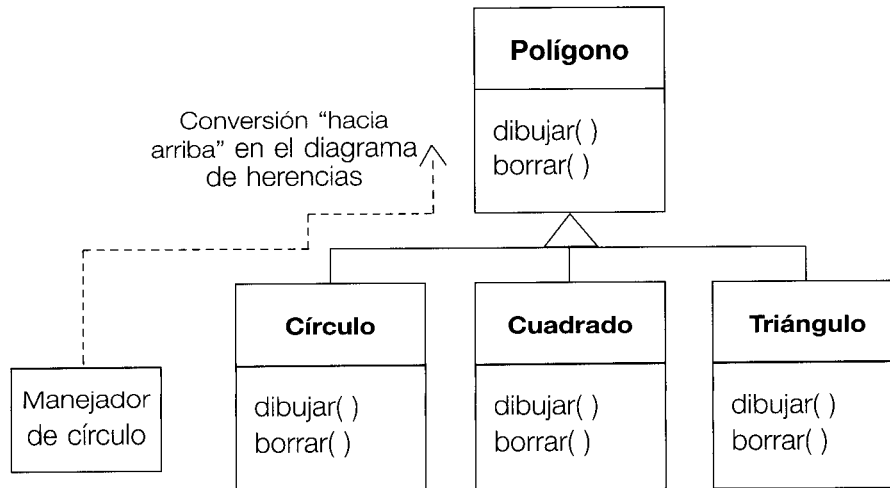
Polígono

dibujar( )
borrar( )

Conversión "hacia arriba" en el diagrama de herencias

Círculo

dibujar( )
borrar( )

Cuadrado

dibujar( )
borrar( )

Triángulo

dibujar( )
borrar( )

Manejador de círculo